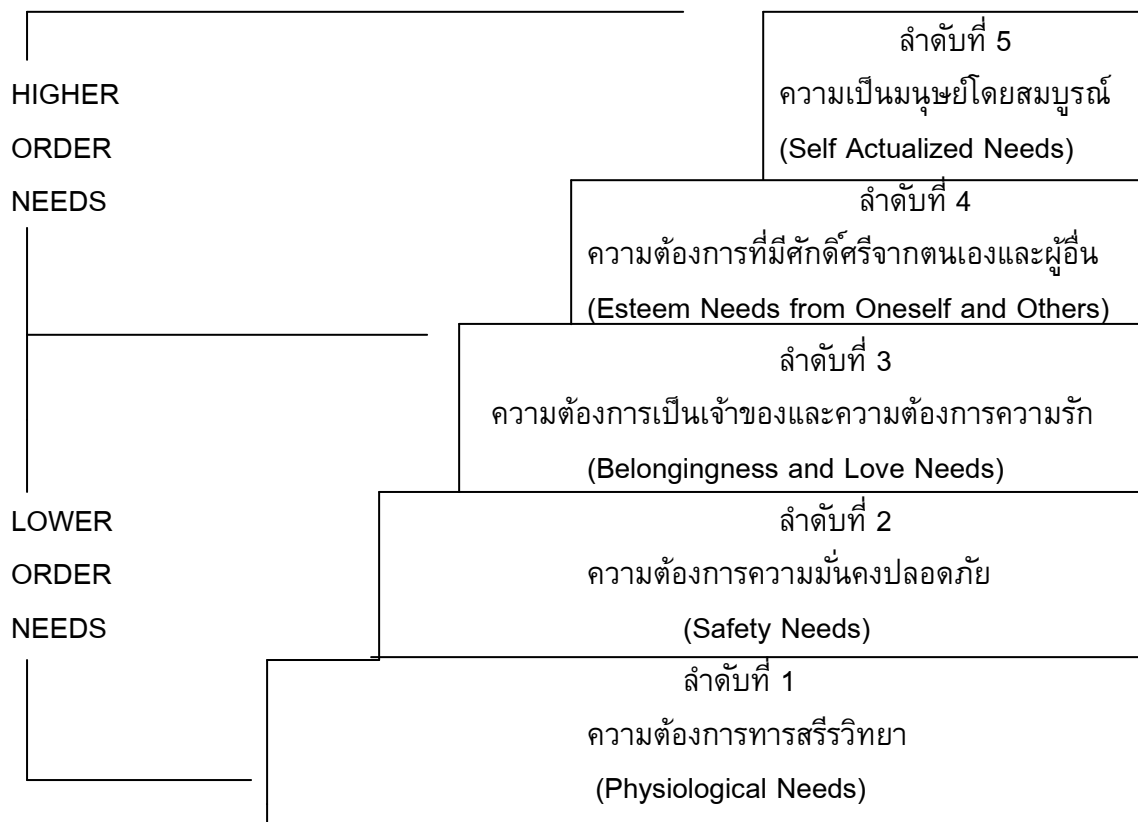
HIGHER
ORDER
NEEDS

ลำดับที่ 5
ความเป็นมนุษย์โดยสมบูรณ์
(Self Actualized Needs)

ลำดับที่ 4
ความต้องการที่มีศักดิ์ศรีจากตนเองและผู้อื่น
(Esteem Needs from Oneself and Others)

ลำดับที่ 3
ความต้องการเป็นเจ้าของและความต้องการความรัก
(Belongingness and Love Needs)

LOWER
ORDER
NEEDS

ลำดับที่ 2
ความต้องการความมั่นคงปลอดภัย
(Safety Needs)

ลำดับที่ 1
ความต้องการทารสรีรวิทยา
(Physiological Needs)